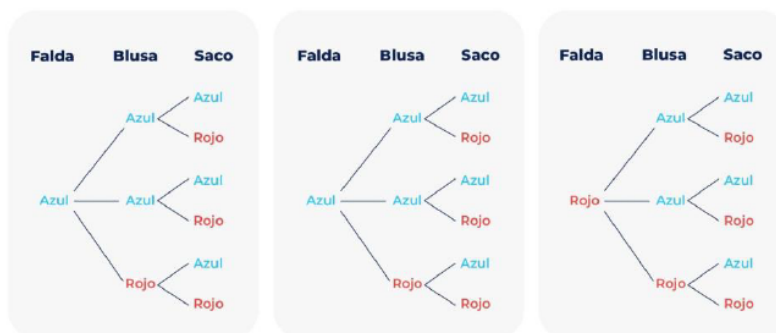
Falda Blusa Saco

Azul
Azul
Rojo
Azul
Azul
Rojo
Azul
Rojo
Azul
Rojo

Falda Blusa Saco

Azul
Azul
Rojo
Azul
Azul
Rojo
Azul
Rojo
Azul
Rojo

Falda Blusa Saco

Rojo
Azul
Azul
Rojo
Azul
Azul
Rojo
Rojo
Azul
Rojo